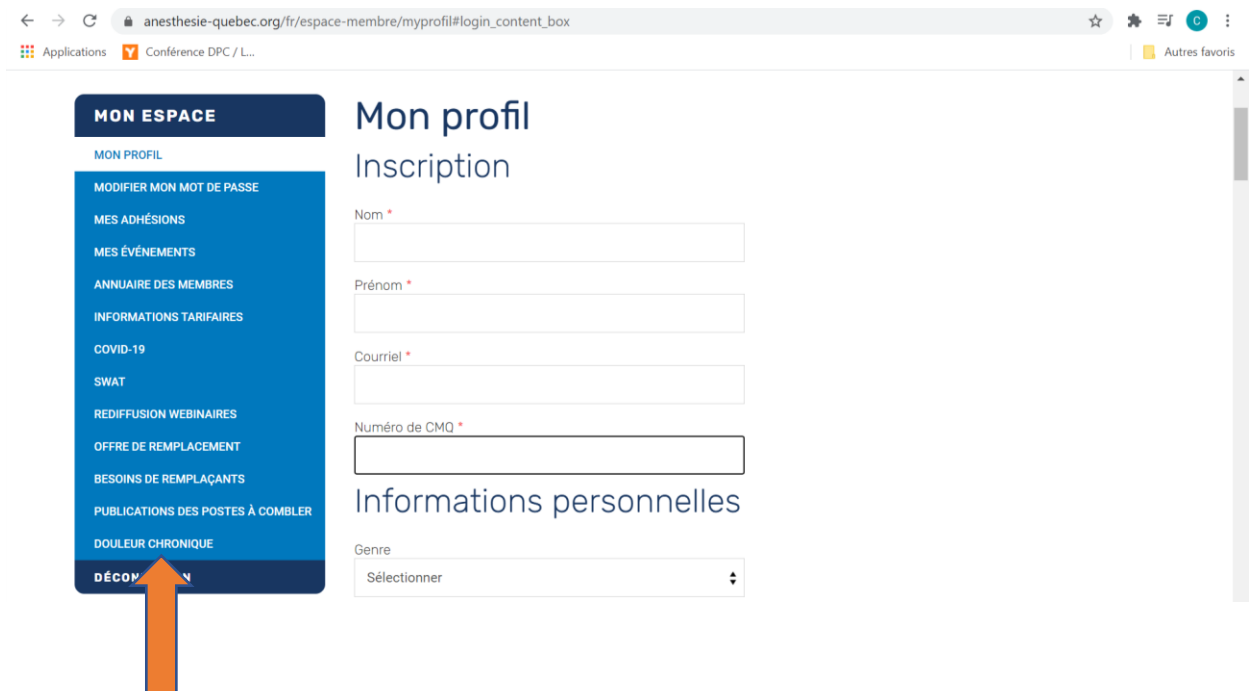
anesthesie-quebec.org/fr/espace-membre/myprofil#login_content_box

Applications Conférence DPC / L...

Autres favoris

MON ESPACE

MON PROFIL
MODIFIER MON MOT DE PASSE
MES ADHÉSIONS
MES ÉVÉNEMENTS
ANNUAIRE DES MEMBRES
INFORMATIONS TARIFAIRES
COVID-19
SWAT
REDIFFUSION WEBINAIRES
OFFRE DE REMPLACEMENT
BESOINS DE REMPLAÇANTS
PUBLICATIONS DES POSTES À COMBLER
DOULEUR CHRONIQUE
DÉCON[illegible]N

Mon profil

Inscription

Nom *

Prénom *

Courriel *

Numéro de CMQ *

Informations personnelles

Genre

Sélectionner